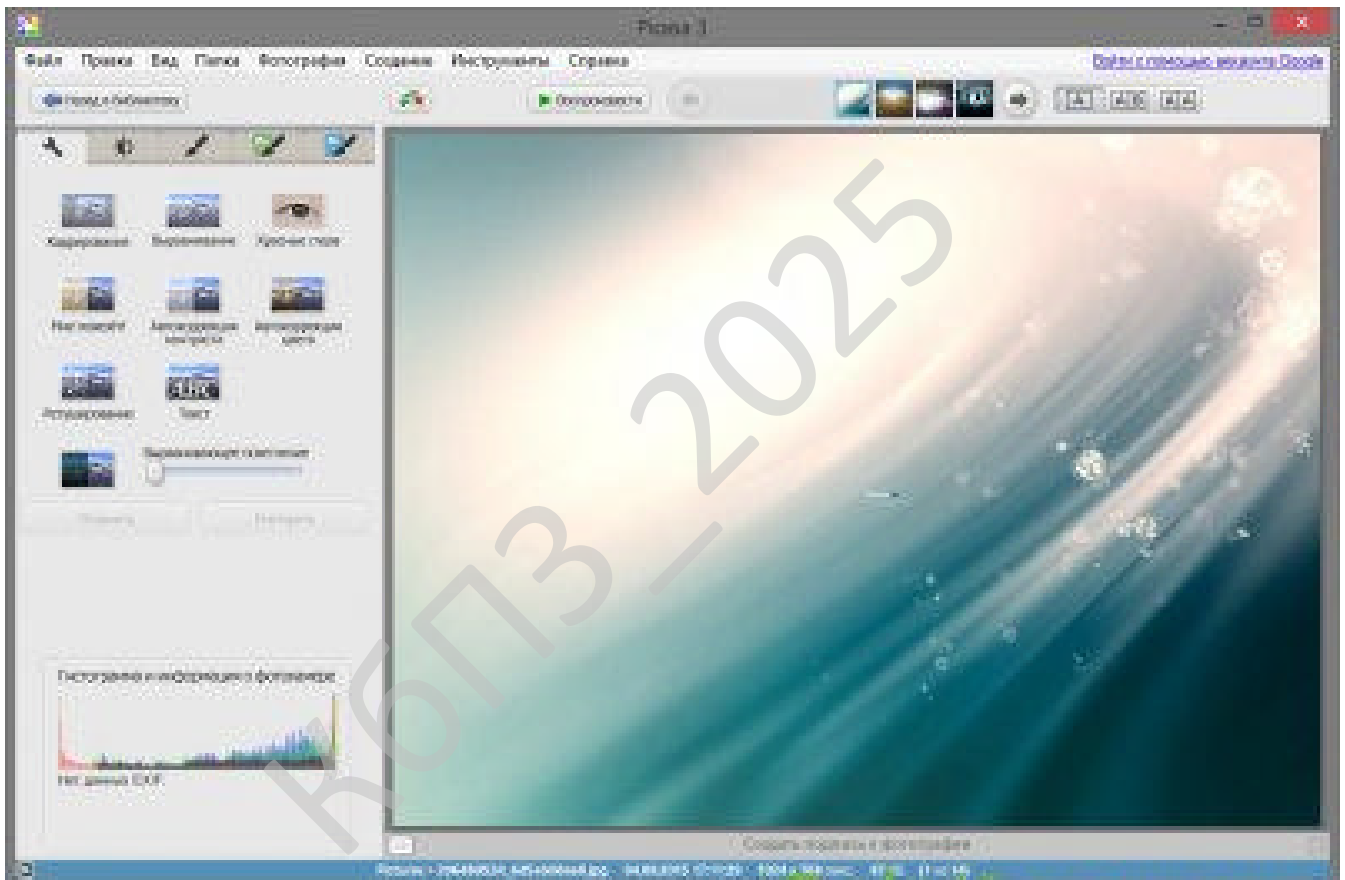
Picasa 3

Файл Правка Вид Папка Фотография Создание Инструменты Справка

Найти с помощью аккаунта Google

Назад к библиотеке

Воспроизвести

Кадрирование Выравнивание Красные глаза

Мне повезёт Автокоррекция контраста Автокоррекция цвета

Ретуширование Текст

Выравнивающее освещение

Повторить Отменить

Гистограмма и информация о фотокамере

Нет данных EXIF

КБПЗ _ 2025

Создать подписи к фотографии

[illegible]